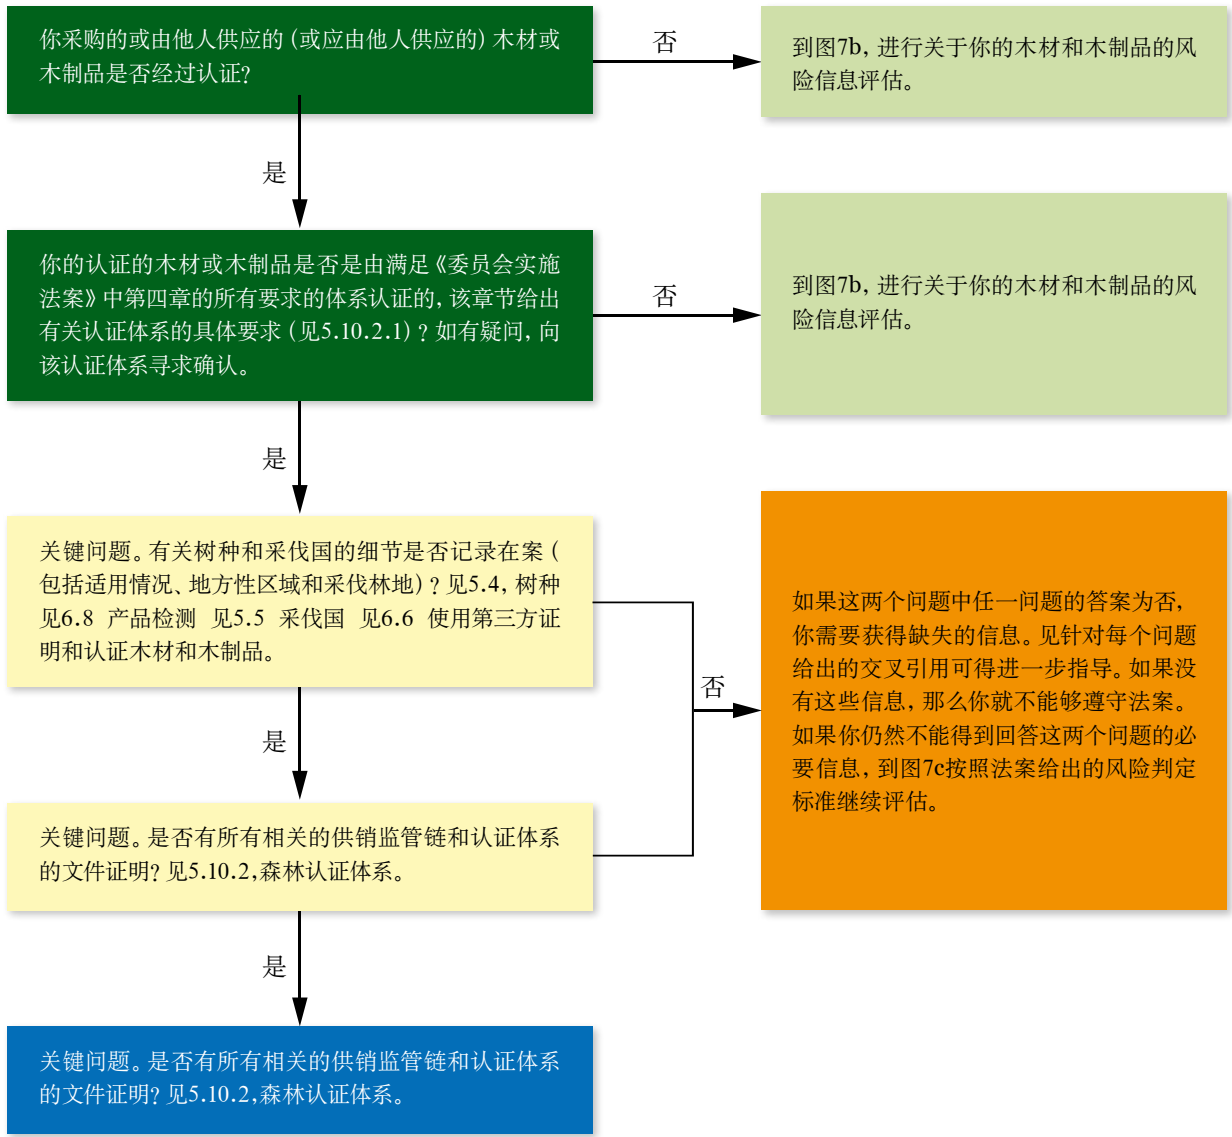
你采购的或由他人供应的（或应由他人供应的）木材或木制品是否经过认证？

否

到图7b，进行关于你的木材和木制品的风险信息评估。

是

你的认证的木材或木制品是否是由满足《委员会实施法案》中第四章的所有要求的体系认证的，该章节给出有关认证体系的具体要求（见5.10.2.1）？如有疑问，向该认证体系寻求确认。

否

到图7b，进行关于你的木材和木制品的风险信息评估。

是

关键问题。有关树种和采伐国的细节是否记录在案（包括适用情况、地方性区域和采伐林地）？见5.4，树种 见6.8 产品检测 见5.5 采伐国 见6.6 使用第三方证明和认证木材和木制品。

否

如果这两个问题中任一问题的答案为否，你需要获得缺失的信息。见针对每个问题给出的交叉引用可得进一步指导。如果没有这些信息，那么你就不能够遵守法案。如果你仍然不能得到回答这两个问题的必要信息，到图7c按照法案给出的风险判定标准继续评估。

是

关键问题。是否有所有相关的供销监管链和认证体系的文件证明？见5.10.2，森林认证体系。

是

关键问题。是否有所有相关的供销监管链和认证体系的文件证明？见5.10.2，森林认证体系。